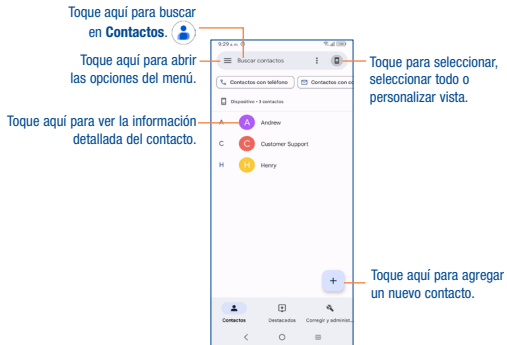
Toque aquí para buscar en **Contactos**.

Toque aquí para abrir las opciones del menú.

Toque aquí para ver la información detallada del contacto.

9:29

Buscar contactos

Contactos con teléfono

Contactos con

Dispositivo • 3 contactos

A A Andrew

C C Customer Support

H H Henry

Contactos

Destacados

Corregir y administ...

Toque para seleccionar, seleccionar todo o personalizar vista.

Toque aquí para agregar un nuevo contacto.